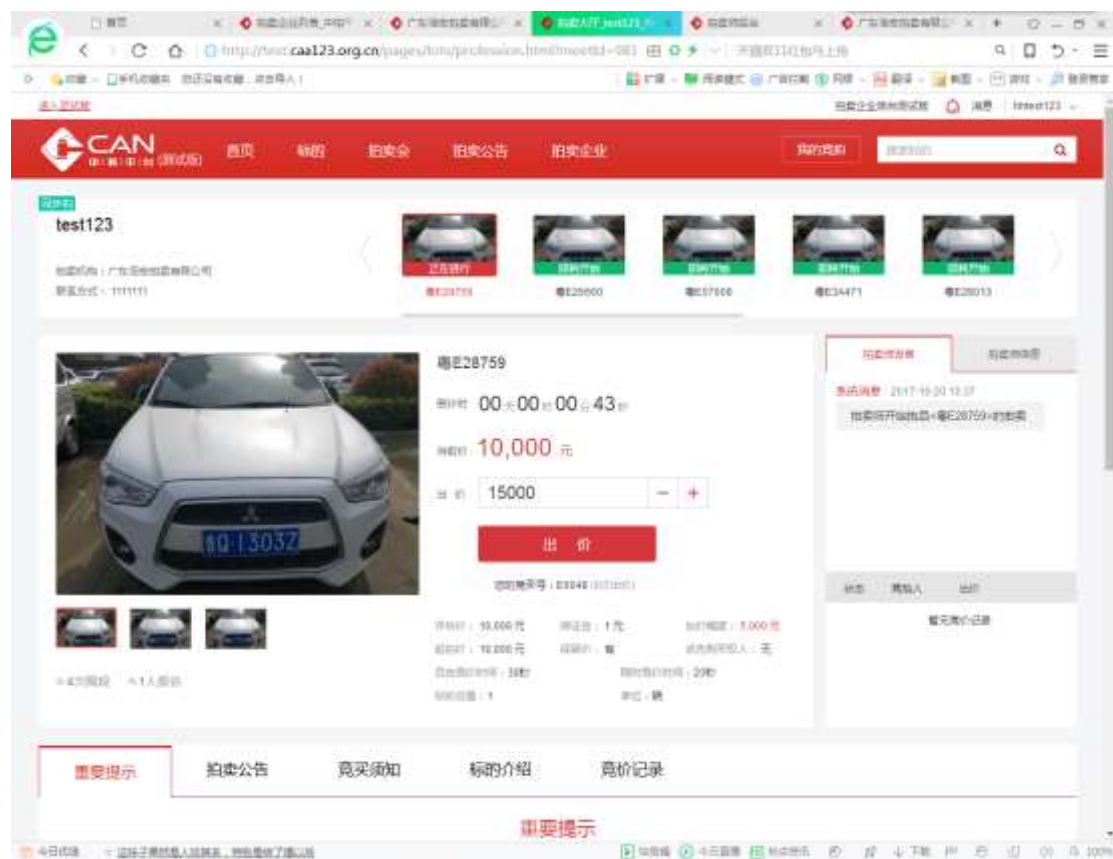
首页

http://test.caa123.org.cn/pages/html/profession.html?meetId=983

CAN 中拍平台(测试版)

首页 标的 拍卖会 拍卖公告 拍卖企业

我的竞拍

test123

粤E28759 粤E28600 粤E37008 粤E34471 粤E28013

粤E28759

00 天 00 时 00 分 43 秒

10,000 元

出价 15000

出 价

评估价：10,000 元
起拍价：10,000 元
保证金：1 元
保留价：有

粤Q 1303Z

拍卖师发言 系统消息 2017-10-20 10:37 拍卖师开始拍卖<粤E28759>的拍卖

暂无竞价记录

重要提示 拍卖公告 竞买须知 标的介绍 竞价记录

重要提示

今日优选